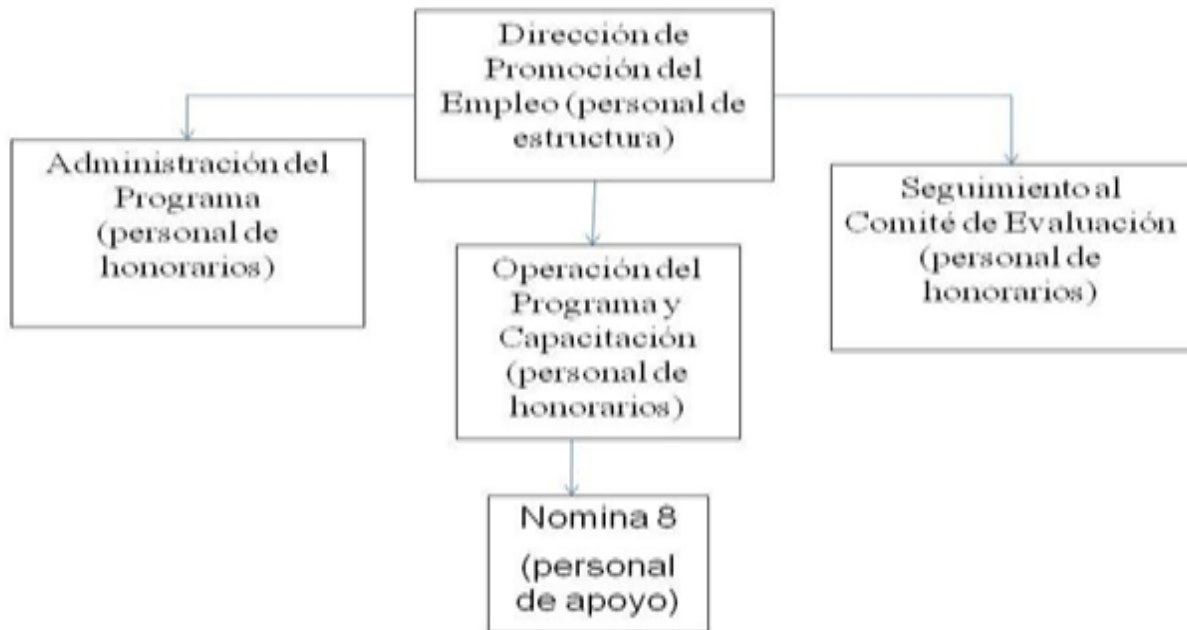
Dirección de Promoción del Empleo (personal de estructura)

Administración del Programa (personal de honorarios)

Operación del Programa y Capacitación (personal de honorarios)

Seguimiento al Comité de Evaluación (personal de honorarios)

Nomina 8 (personal de apoyo)